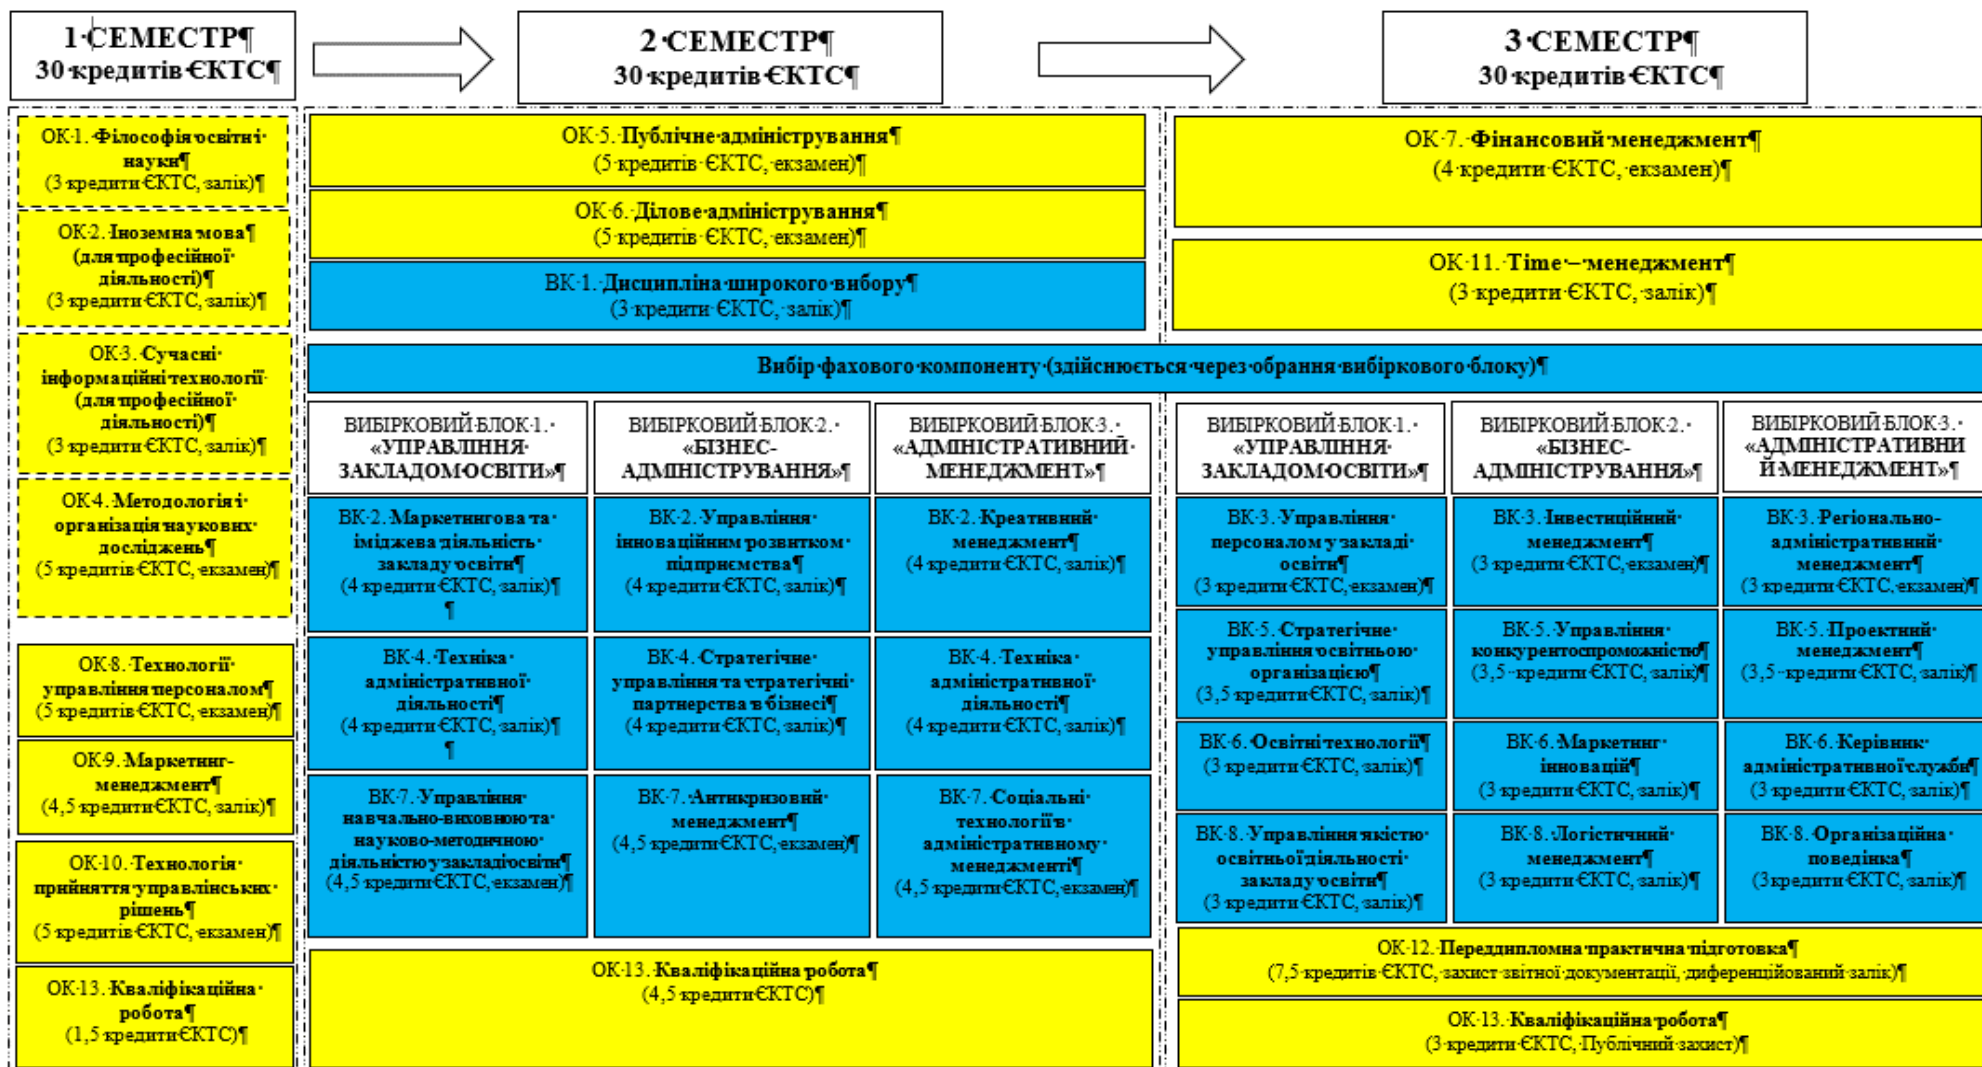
1·СЕМЕСТР¶
30·кредитів·ЄКТС¶

2·СЕМЕСТР¶
30·кредитів·ЄКТС¶

3·СЕМЕСТР¶
30·кредитів·ЄКТС¶

ОК·1.·Філософія·освіти·і·науки¶
(3·кредити·ЄКТС,·залік)¶

ОК·2.·Іноземна·мова·(для·професійної·діяльності)¶
(3·кредити·ЄКТС,·залік)¶

ОК·3.·Сучасні·інформаційні·технології·(для·професійної·діяльності)¶
(3·кредити·ЄКТС,·залік)¶

ОК·4.·Методологія·і·організація·наукових·досліджень¶
(5·кредитів·ЄКТС,·екзамен)¶

ОК·8.·Технології·управління·персоналом¶
(5·кредитів·ЄКТС,·екзамен)¶

ОК·9.·Маркетинг-менеджмент¶
(4,5·кредити·ЄКТС,·залік)¶

ОК·10.·Технологія·прийняття·управлінських·рішень¶
(5·кредитів·ЄКТС,·екзамен)¶

ОК·13.·Кваліфікаційна·робота¶
(1,5·кредити·ЄКТС)¶

ОК·5.·Публічне·адміністрування¶
(5·кредитів·ЄКТС,·екзамен)¶

ОК·6.·Ділове·адміністрування¶
(5·кредитів·ЄКТС,·екзамен)¶

ВК·1.·Дисципліна·широкого·вибору¶
(3·кредити·ЄКТС,·залік)¶

ОК·7.·Фінансовий·менеджмент¶
(4·кредити·ЄКТС,·екзамен)¶

ОК·11.·Time·–·менеджмент¶
(3·кредити·ЄКТС,·залік)¶

Вибір·фахового·компоненту·(здійснюється·через·обрання·вибіркового·блоку)¶

| ВИБІРКОВИЙ·БЛОК·1.·«УПРАВЛІННЯ·ЗАКЛАДОМ·ОСВІТИ»¶ | ВИБІРКОВИЙ·БЛОК·2.·«БІЗНЕС-АДМІНІСТРУВАННЯ»¶ | ВИБІРКОВИЙ·БЛОК·3.·«АДМІНІСТРАТИВНИЙ·МЕНЕДЖМЕНТ»¶ | ВИБІРКОВИЙ·БЛОК·1.·«УПРАВЛІННЯ·ЗАКЛАДОМ·ОСВІТИ»¶ | ВИБІРКОВИЙ·БЛОК·2.·«БІЗНЕС-АДМІНІСТРУВАННЯ»¶ | ВИБІРКОВИЙ·БЛОК·3.·«АДМІНІСТРАТИВНИЙ·МЕНЕДЖМЕНТ»¶ |
|---|---|---|---|---|---|
| ВК·2.·Маркетингова·та·іміджева·діяльність·закладу·освіти¶ (4·кредити·ЄКТС,·залік)¶ ¶ | ВК·2.·Управління·інноваційним·розвитком·підприємства¶ (4·кредити·ЄКТС,·залік)¶ | ВК·2.·Креативний·менеджмент¶ (4·кредити·ЄКТС,·залік)¶ | ВК·3.·Управління·персоналом·у·закладі·освіти¶ (3·кредити·ЄКТС,·екзамен)¶ | ВК·3.·Інвестиційний·менеджмент¶ (3·кредити·ЄКТС,·екзамен)¶ | ВК·3.·Регіонально-адміністративний·менеджмент¶ (3·кредити·ЄКТС,·екзамен)¶ |
| ВК·4.·Техніка·адміністративної·діяльності¶ (4·кредити·ЄКТС,·залік)¶ ¶ | ВК·4.·Стратегічне·управління·та·стратегічні·партнерства·в·бізнесі¶ (4·кредити·ЄКТС,·залік)¶ | ВК·4.·Техніка·адміністративної·діяльності¶ (4·кредити·ЄКТС,·залік)¶ | ВК·5.·Стратегічне·управління·освітньою·організацією¶ (3,5·кредити·ЄКТС,·залік)¶ | ВК·5.·Управління·конкурентоспроможністю¶ (3,5·кредити·ЄКТС,·залік)¶ | ВК·5.·Проектний·менеджмент¶ (3,5·кредити·ЄКТС,·залік)¶ |
| ВК·7.·Управління·навчально-виховною·та·науково-методичною·діяльністю·у·закладі·освіти¶ (4,5·кредити·ЄКТС,·екзамен)¶ | ВК·7.·Антикризовий·менеджмент¶ (4,5·кредити·ЄКТС,·екзамен)¶ | ВК·7.·Соціальні·технології·в·адміністративному·менеджменті¶ (4,5·кредити·ЄКТС,·екзамен)¶ | ВК·6.·Освітні·технології¶ (3·кредити·ЄКТС,·залік)¶ | ВК·6.·Маркетинг·інновацій¶ (3·кредити·ЄКТС,·залік)¶ | ВК·6.·Керівник·адміністративної·служби¶ (3·кредити·ЄКТС,·залік)¶ |
| | | | ВК·8.·Управління·якістю·освітньої·діяльності·закладу·освіти¶ (3·кредити·ЄКТС,·залік)¶ | ВК·8.·Логістичний·менеджмент¶ (3·кредити·ЄКТС,·залік)¶ | ВК·8.·Організаційна·поведінка¶ (3·кредити·ЄКТС,·залік)¶ |

ОК·13.·Кваліфікаційна·робота¶
(4,5·кредити·ЄКТС)¶

ОК·12.·Переддипломна·практична·підготовка¶
(7,5·кредитів·ЄКТС,·захист·звітної·документації,·диференційований·залік)¶

ОК·13.·Кваліфікаційна·робота¶
(3·кредити·ЄКТС,·Публічний·захист)¶